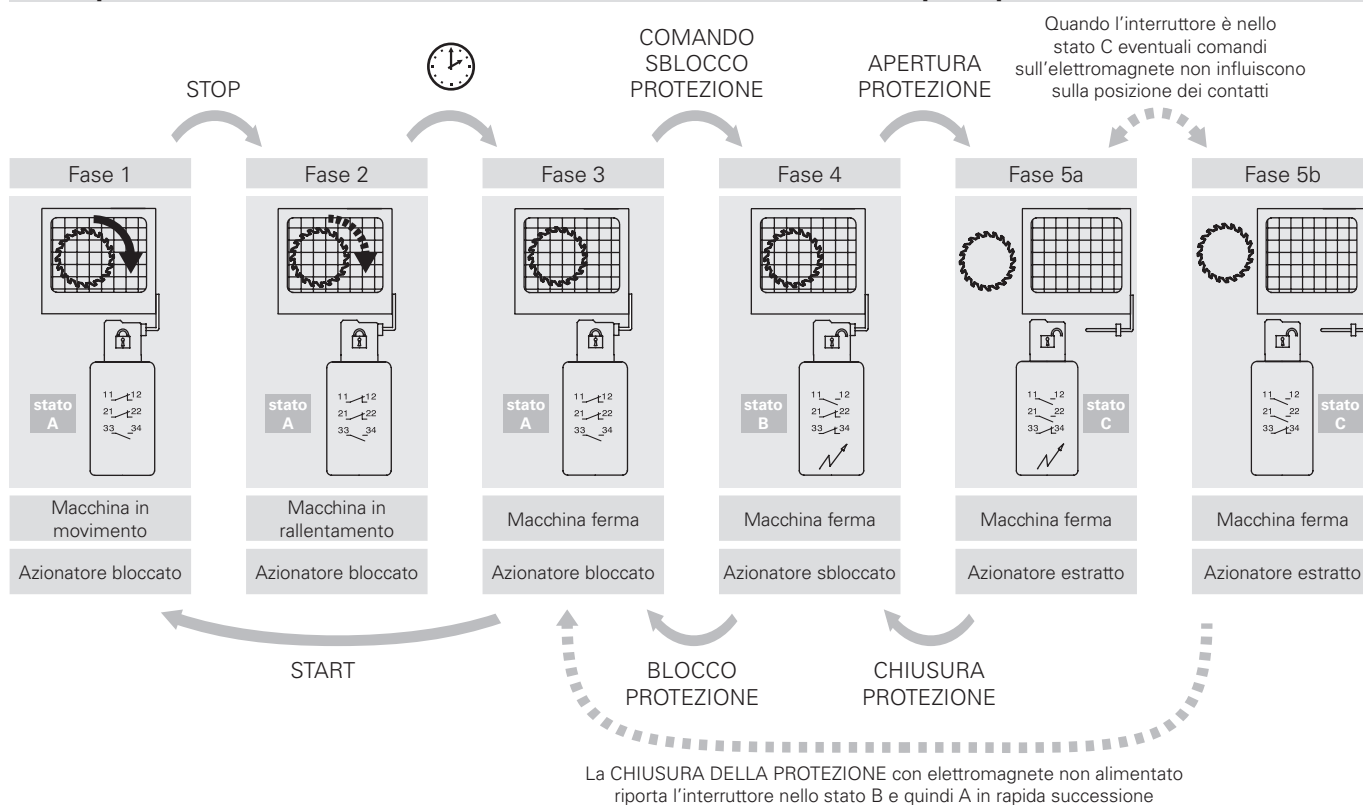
STOP

COMANDO SBLOCCO PROTEZIONE

APERTURA PROTEZIONE

Quando l'interruttore è nello stato C eventuali comandi sull'elettromagnete non influiscono sulla posizione dei contatti

Fase 1

11 12
21 22
33 34

stato A

Macchina in movimento

Azionatore bloccato

Fase 2

11 12
21 22
33 34

stato A

Macchina in rallentamento

Azionatore bloccato

Fase 3

11 12
21 22
33 34

stato A

Macchina ferma

Azionatore bloccato

Fase 4

11 12
21 22
33 34

stato B

Macchina ferma

Azionatore sbloccato

Fase 5a

11 12
21 22
33 34

stato C

Macchina ferma

Azionatore estratto

Fase 5b

11 12
21 22
33 34

stato C

Macchina ferma

Azionatore estratto

START

BLOCCO PROTEZIONE

CHIUSURA PROTEZIONE

La CHIUSURA DELLA PROTEZIONE con elettromagnete non alimentato riporta l'interruttore nello stato B e quindi A in rapida successione